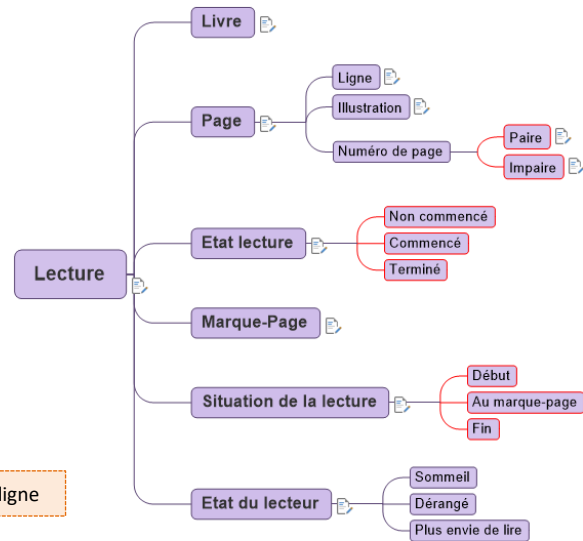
Lecture

Livre

Page

Ligne

Illustration

Numéro de page

Paire

Impaire

Etat lecture

Non commencé

Commencé

Terminé

Marque-Page

Situation de la lecture

Début

Au marque-page

Fin

Etat du lecteur

Sommeil

Dérangé

Plus envie de lire

ligne